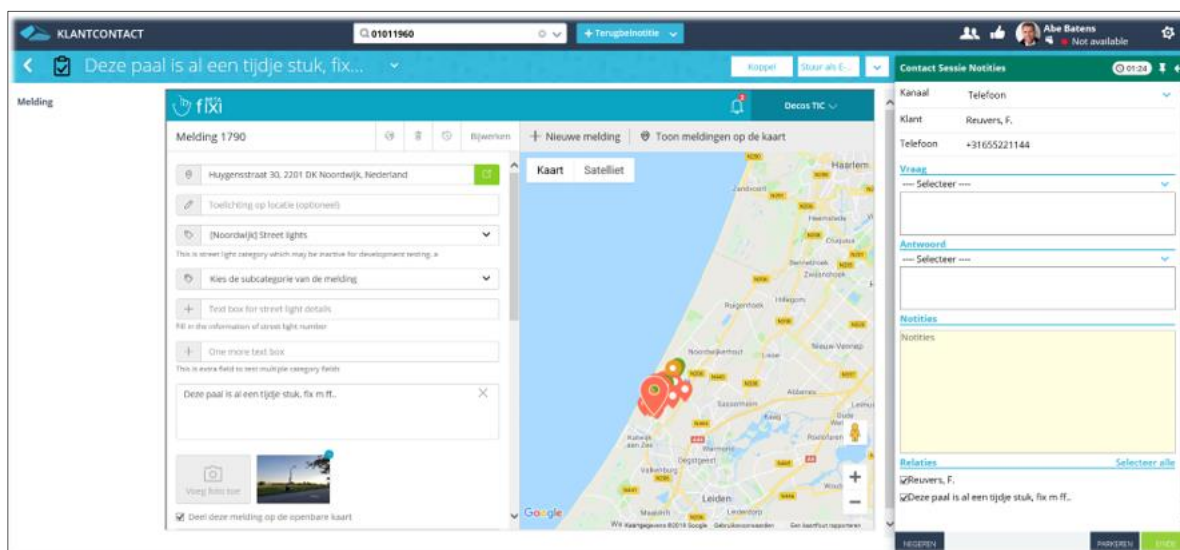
KLANTCONTACT

01011960

+ Terugbelnotitie

Abe Batens
Not available

Deze paal is al een tijdje stuk, fix...

Koppel

Stuur als E-...

Contact Sessie Notities

01:24

Melding

fixi

Decos TIC

Melding 1790

Bijwerken

Nieuwe melding

Toon meldingen op de kaart

Huygensstraat 30, 2201 DK Noordwijk, Nederland

Toelichting op locatie (optioneel)

[Noordwijk] Street lights

This is street light category which may be inactive for development testing. a

Kies de subcategorie van de melding

Text box for street light details

Fill in the information of street light number

One more text box

This is extra field to test multiple category fields

Deze paal is al een tijdje stuk, fix m ff..

Voeg foto toe

Deel deze melding op de openbare kaart

Kaart

Satelliet

Haarlem

Zandvoort

Heemstede

Bennebroek

Zwanenburg

Hillegom

Nieuw-Vennep

Noordwijkerhout

Lisse

Sassenheim

Katwijk aan Zee

Valkenburg

Leiden

Leiderdorp

Warmond

Oegstgeest

Rijnsburg

Kaag

Roelofarendsveen

Google

Kaartgegevens ©2018 Google   Gebruiksvoorwaarden   Een kaartfout rapporteren

Kanaal

Telefoon

Klant

Reuvers, F.

Telefoon

+31655221144

Vraag

---- Selecteer ----

Antwoord

---- Selecteer ----

Notities

Notities

Relaties

Selecteer alle

Reuvers, F.

Deze paal is al een tijdje stuk, fix m ff..

NEGEREN

PARKEREN

EINDE